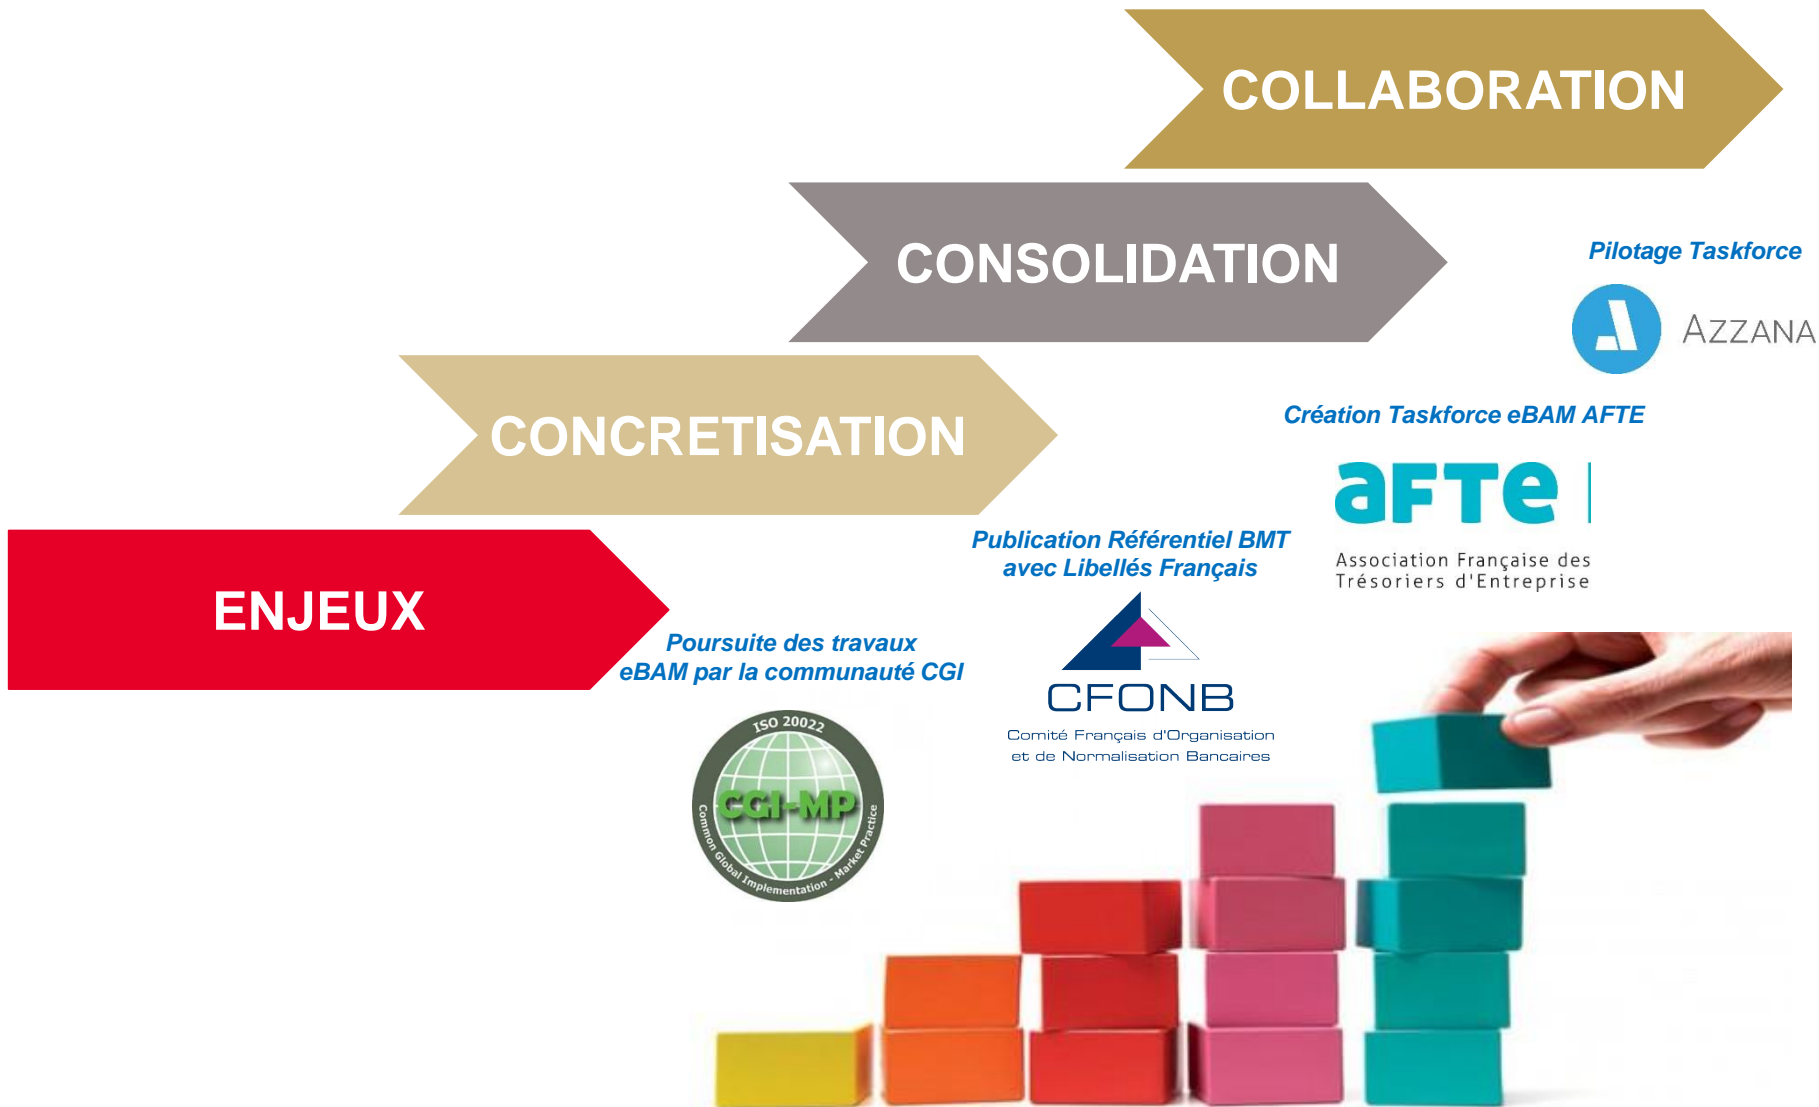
COLLABORATION

CONSOLIDATION

Pilotage Taskforce

AZZANA

CONCRETISATION

Création Taskforce eBAM AFTE

afte

Association Française des Trésoriers d'Entreprise

Publication Référentiel BMT avec Libellés Français

ENJEUX

Poursuite des travaux eBAM par la communauté CGI

CFONB

Comité Français d'Organisation et de Normalisation Bancaires

ISO 20022

CGI-MP

Common Global Implementation - Market Practice